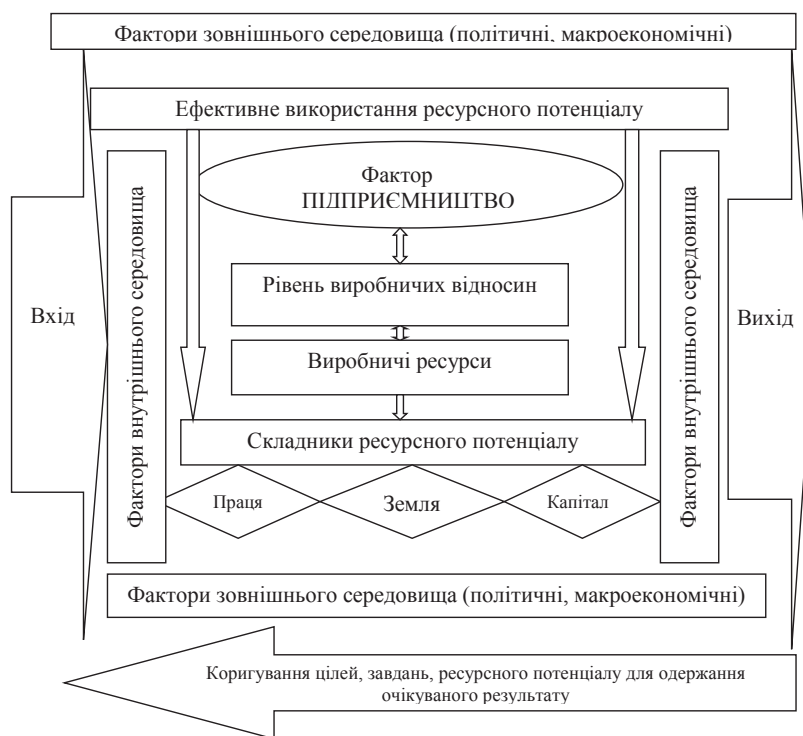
Фактори зовнішнього середовища (політичні, макроекономічні)

Ефективне використання ресурсного потенціалу

Вхід

Фактори внутрішнього середовища

Фактор
ПІДПРИЄМНИЦТВО

Рівень виробничих відносин

Виробничі ресурси

Складники ресурсного потенціалу

Праця

Земля

Капітал

Фактори внутрішнього середовища

Вихід

Фактори зовнішнього середовища (політичні, макроекономічні)

Коригування цілей, завдань, ресурсного потенціалу для одержання очікуваного результату